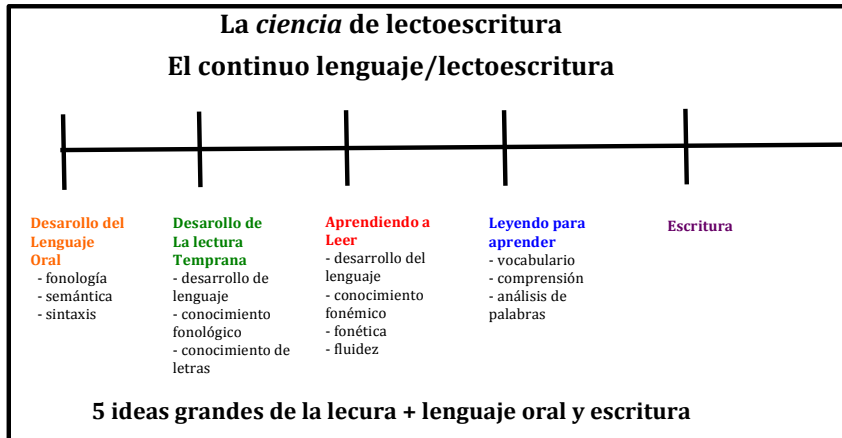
La *ciencia* de lectoescritura

El continuo lenguaje/lectoescritura

Desarollo del Lenguaje Oral
- fonología
- semántica
- sintaxis

Desarollo de La lectura Temprana
- desarrollo de lenguaje
- conocimiento fonológico
- conocimiento de letras

Aprendiendo a Leer
- desarrollo del lenguaje
- conocimiento fonémico
- fonética
- fluidez

Leyendo para aprender
- vocabulario
- comprensión
- análisis de palabras

Escritura

5 ideas grandes de la lecura + lenguaje oral y escritura